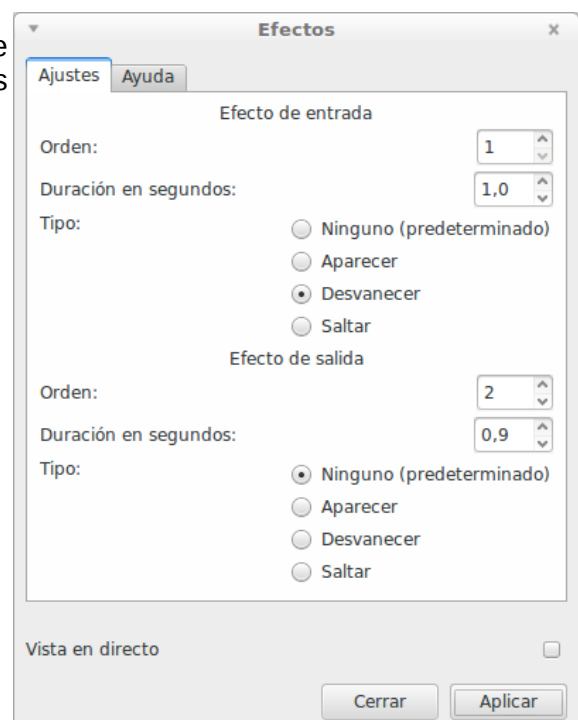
e
s

Efectos ×

Ajustes | Ayuda

Efecto de entrada

Orden: 1

Duración en segundos: 1,0

Tipo:
Ninguno (predeterminado)
Aparecer
Desvanecer
Saltar

Efecto de salida

Orden: 2

Duración en segundos: 0,9

Tipo:
Ninguno (predeterminado)
Aparecer
Desvanecer
Saltar

Vista en directo

Cerrar | Aplicar